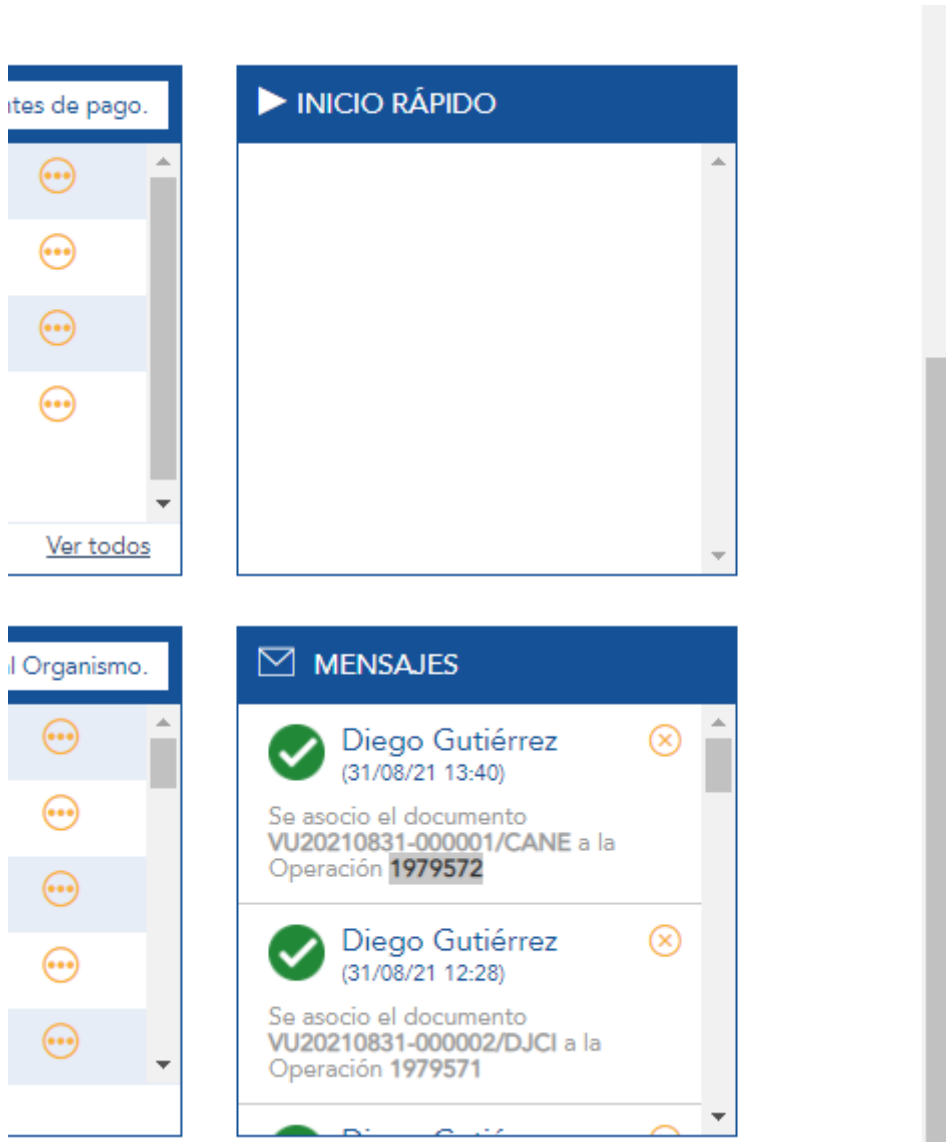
ntes de pago.

Ver todos

INICIO RÁPIDO

l Organismo.

MENSAJES

Diego Gutiérrez
(31/08/21 13:40)

Se asocio el documento **VU20210831-000001/CANE** a la Operación **1979572**

Diego Gutiérrez
(31/08/21 12:28)

Se asocio el documento **VU20210831-000002/DJCI** a la Operación **1979571**

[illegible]